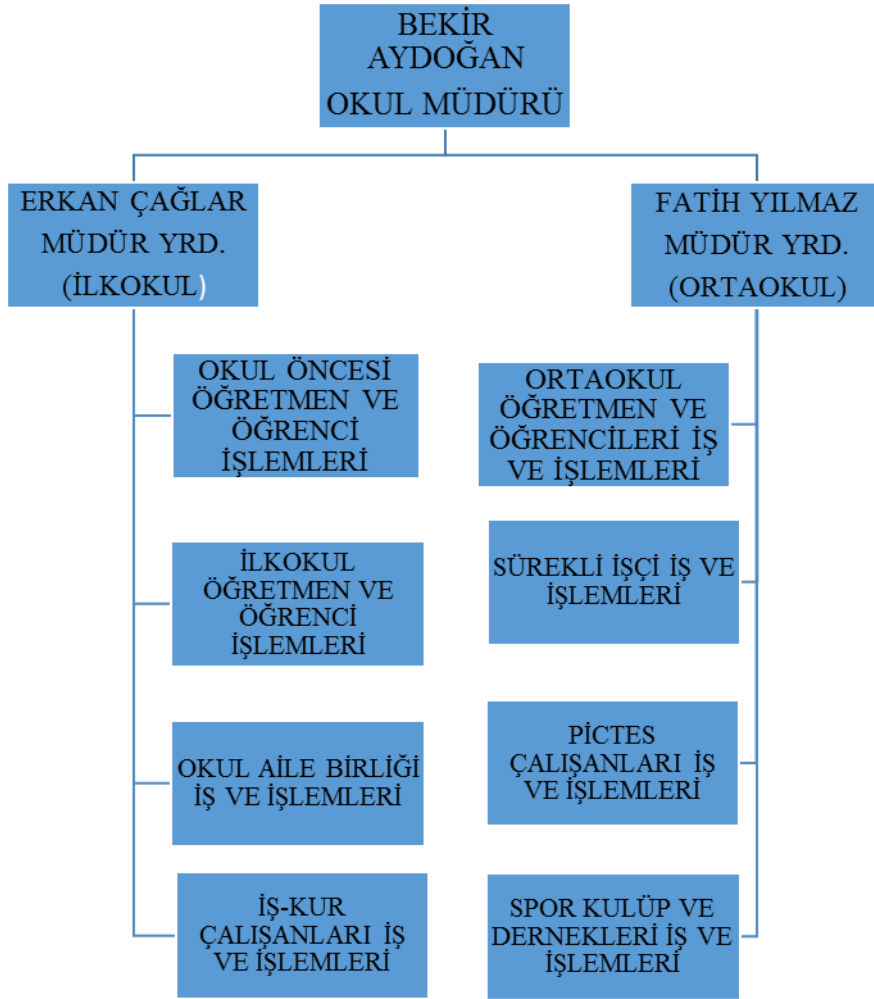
BEKİR AYDOĞAN OKUL MÜDÜRÜ

ERKAN ÇAĞLAR MÜDÜR YRD. (İLKOKUL)

OKUL ÖNCESİ ÖĞRETMEN VE ÖĞRENCİ İŞLEMLERİ

İLKOKUL ÖĞRETMEN VE ÖĞRENCİ İŞLEMLERİ

OKUL AİLE BİRLİĞİ İŞ VE İŞLEMLERİ

İŞ-KUR ÇALIŞANLARI İŞ VE İŞLEMLERİ

FATİH YILMAZ MÜDÜR YRD. (ORTAOKUL)

ORTAOKUL ÖĞRETMEN VE ÖĞRENCİLERİ İŞ VE İŞLEMLERİ

SÜREKLİ İŞÇİ İŞ VE İŞLEMLERİ

PİCTES ÇALIŞANLARI İŞ VE İŞLEMLERİ

SPOR KULÜP VE DERNEKLERİ İŞ VE İŞLEMLERİ